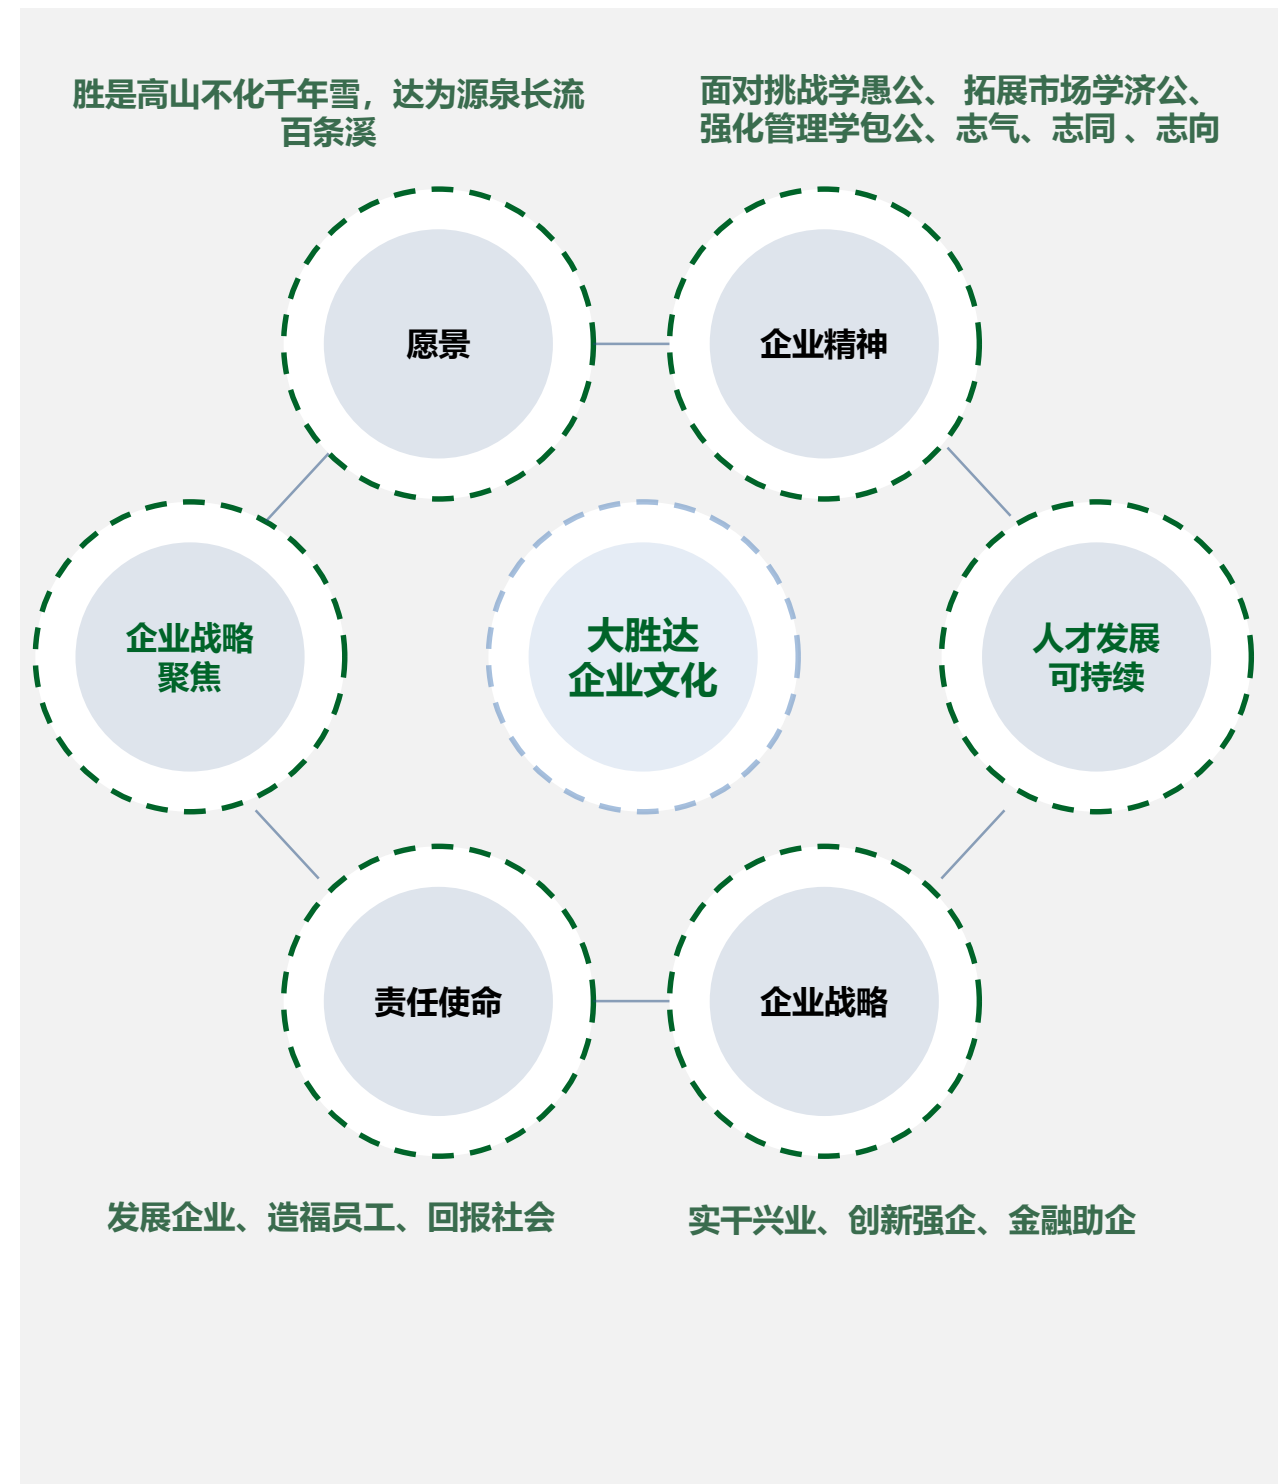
胜是高山不化千年雪，达为源泉长流百条溪

面对挑战学愚公、 拓展市场学济公、强化管理学包公、志气、志同 、志向

愿景

企业精神

企业战略聚焦

大胜达企业文化

人才发展可持续

责任使命

企业战略

发展企业、造福员工、回报社会

实干兴业、创新强企、金融助企